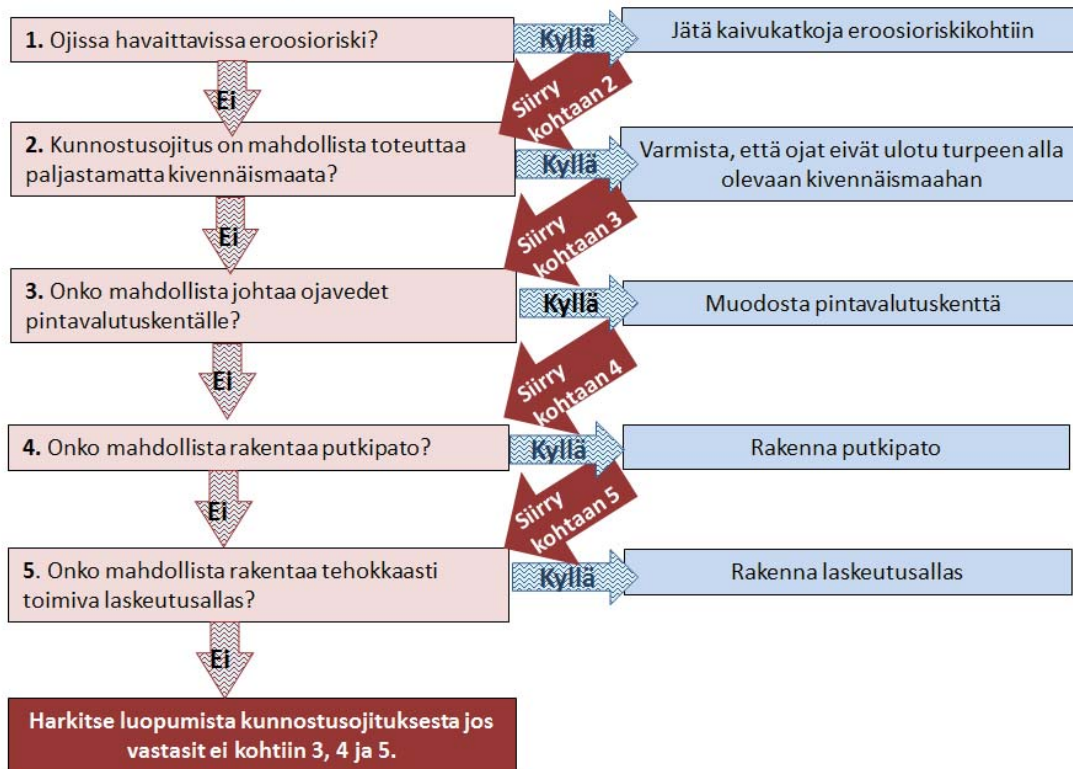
**1.** Ojissa havaittavissa eroosioriski?

Kyllä

Jätä kaivukatkoja eroosioriskikohtiin

Siirry kohtaan 2

Ei

**2.** Kunnostusojitus on mahdollista toteuttaa paljastamatta kivennäismaata?

Kyllä

Varmista, että ojat eivät ulotu turpeen alla olevaan kivennäismaahan

Siirry kohtaan 3

Ei

**3.** Onko mahdollista johtaa ojavedet pintavalutuskentälle?

Kyllä

Muodosta pintavalutuskenttä

Siirry kohtaan 4

Ei

**4.** Onko mahdollista rakentaa putkipato?

Kyllä

Rakenna putkipato

Siirry kohtaan 5

Ei

**5**. Onko mahdollista rakentaa tehokkaasti toimiva laskeutusallas?

Kyllä

Rakenna laskeutusallas

Ei

Harkitse luopumista kunnostusojituksesta jos vastasit ei kohtiin 3, 4 ja 5.